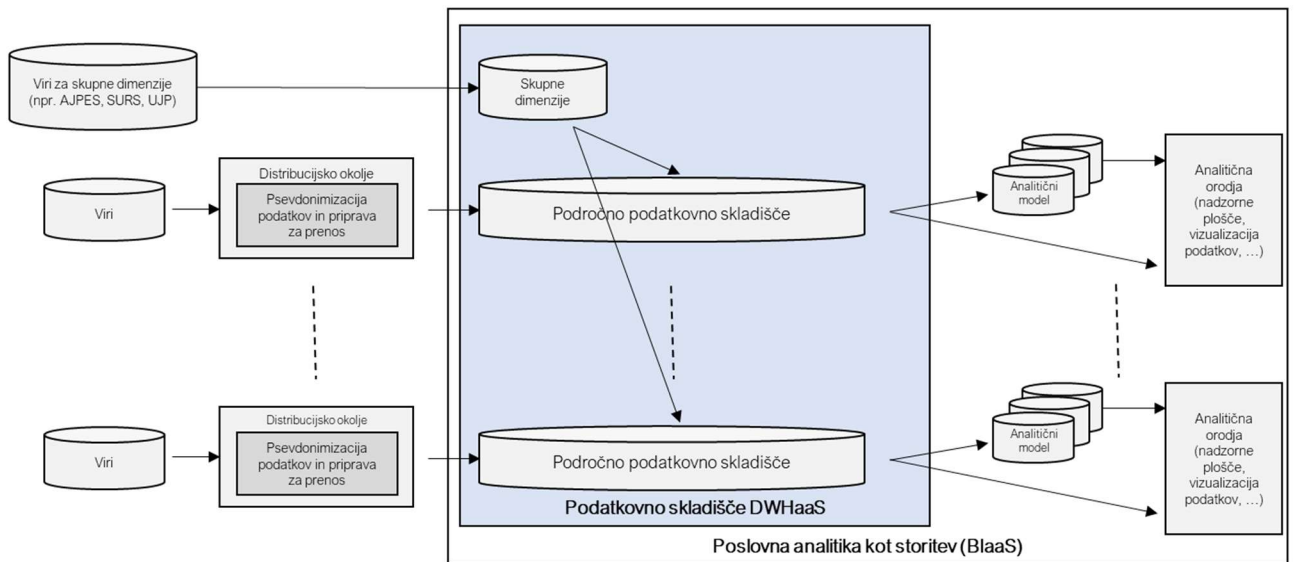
Viri za skupne dimenzije (npr. AJPES, SURS, UJP)

Skupne dimenzije

Distribucijsko okolje

Psevdonimizacija podatkov in priprava za prenos

Viri

Področno podatkovno skladišče

Analitični model

Analitična orodja (nadzorne plošče, vizualizacija podatkov, …)

Distribucijsko okolje

Psevdonimizacija podatkov in priprava za prenos

Viri

Področno podatkovno skladišče

Analitični model

Analitična orodja (nadzorne plošče, vizualizacija podatkov, …)

Podatkovno skladišče DWHaaS

Poslovna analitika kot storitev (BIaaS)